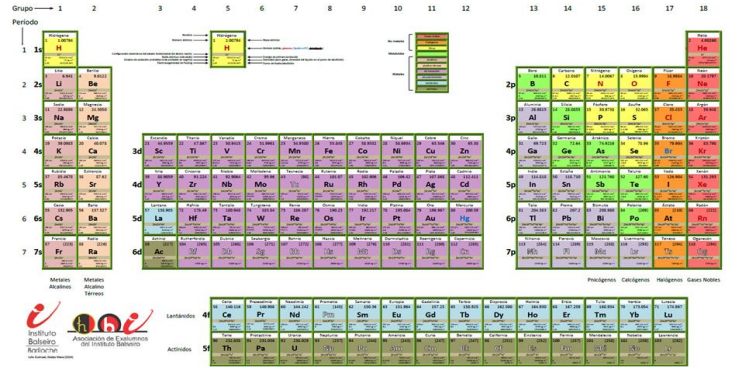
Grupo → 1 2 3 4 5 6 7 8 9 10 11 12 13 14 15 16 17 18

Periodo

1 1s
H
He

2 2s
Li Be
2p
B C N O F Ne

3 3s
Na Mg
3p
Al Si P S Cl Ar

4 4s
K Ca
3d
Sc Ti V Cr Mn Fe Co Ni Cu Zn
4p
Ga Ge As Se Br Kr

5 5s
Rb Sr
4d
Y Zr Nb Mo Tc Ru Rh Pd Ag Cd
5p
In Sn Sb Te I Xe

6 6s
Cs Ba
5d
La Hf Ta W Re Os Ir Pt Au Hg
6p
Tl Pb Bi Po At Rn

7 7s
Fr Ra
6d
Ac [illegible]
7p
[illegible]

Metales Alcalinos
Metales Alcalino Térreos

Pnicógenos Calcógenos Halógenos Gases Nobles

Lantánidos 4f
Ce Pr Nd Pm Sm Eu Gd Tb Dy Ho Er Tm Yb Lu

Actínidos 5f
Th Pa U Np Pu Am Cm Bk Cf Es Fm Md No Lr

Instituto Balseiro
Asociación de Exalumnos del Instituto Balseiro